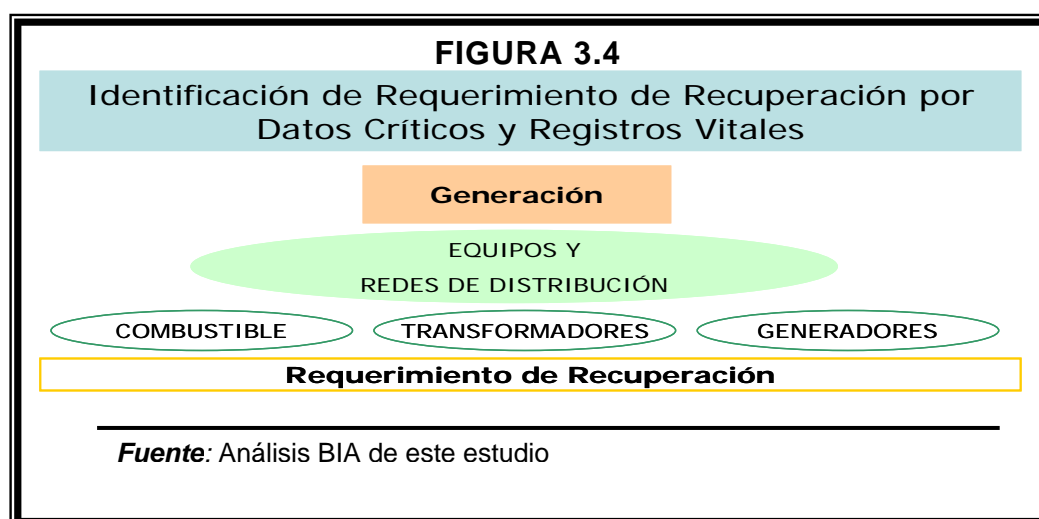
FIGURA 3.4

Identificación de Requerimiento de Recuperación por Datos Críticos y Registros Vitales

Generación

EQUIPOS Y
REDES DE DISTRIBUCIÓN

COMBUSTIBLE

TRANSFORMADORES

GENERADORES

Requerimiento de Recuperación

*Fuente:* Análisis BIA de este estudio